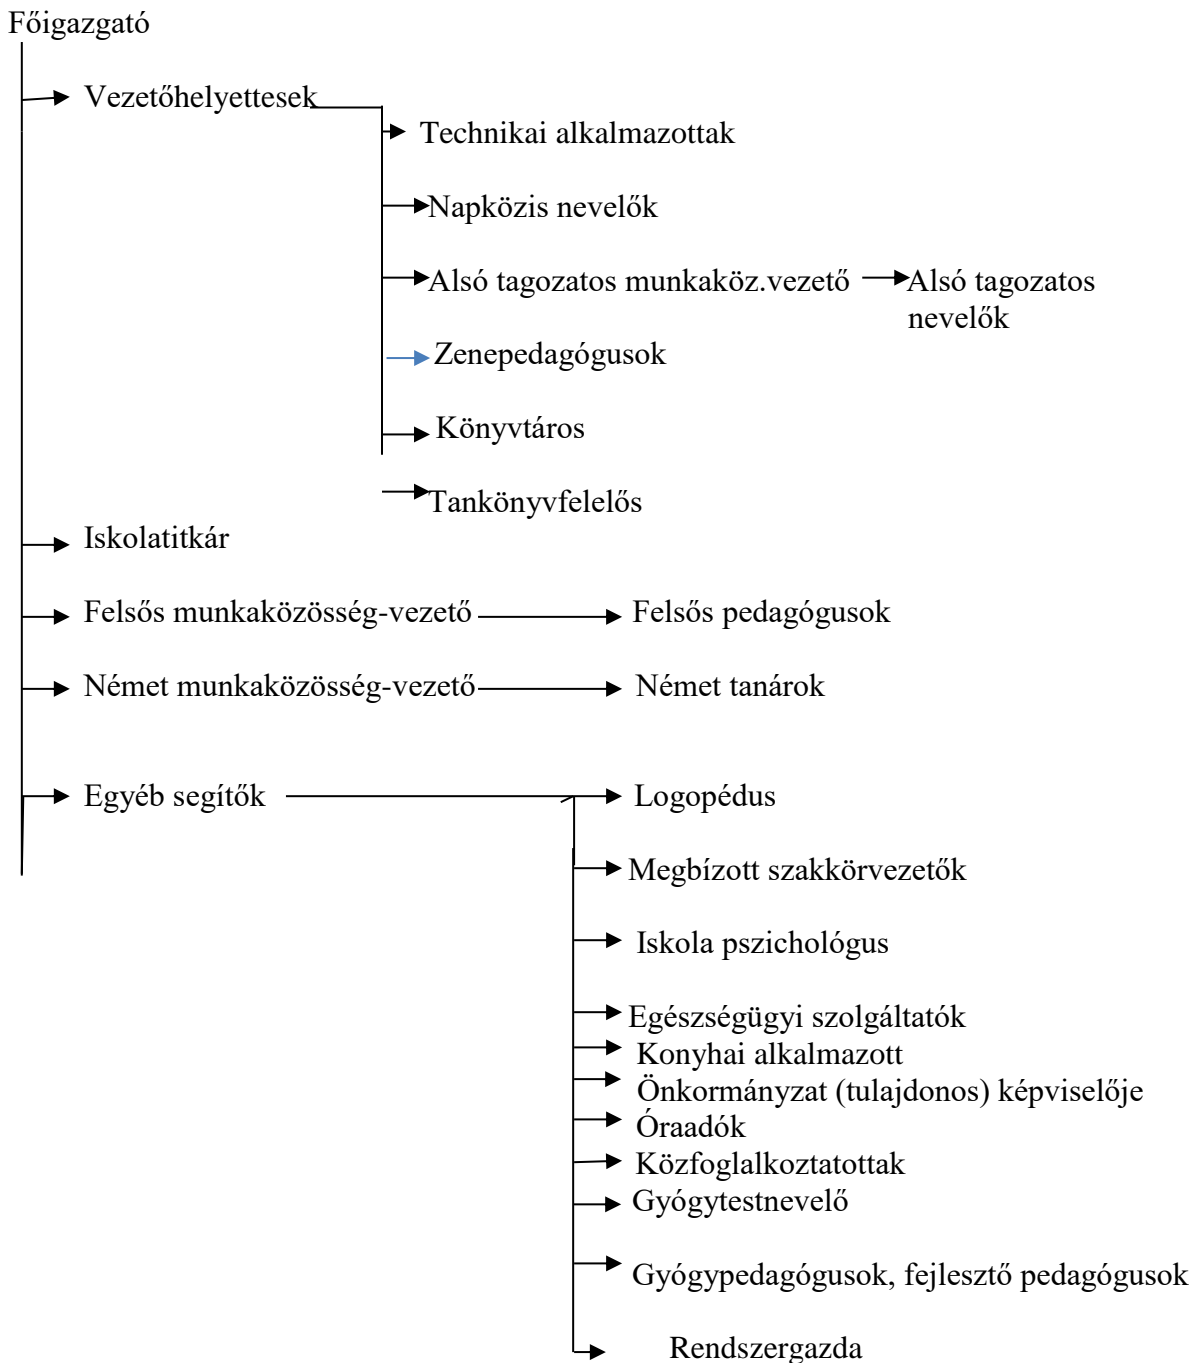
Főigazgató

Vezetőhelyettesek

Technikai alkalmazottak

Napközis nevelők

Alsó tagozatos munkaköz.vezető

Alsó tagozatos nevelők

Zenepedagógusok

Könyvtáros

Tankönyvfelelős

Iskolatitkár

Felsős munkaközösség-vezető

Felsős pedagógusok

Német munkaközösség-vezető

Német tanárok

Egyéb segítők

Logopédus

Megbízott szakkörvezetők

Iskola pszichológus

Egészségügyi szolgáltatók

Konyhai alkalmazott

Önkormányzat (tulajdonos) képviselője

Óraadók

Közfoglalkoztatottak

Gyógytestnevelő

Gyógypedagógusok, fejlesztő pedagógusok

Rendszergazda